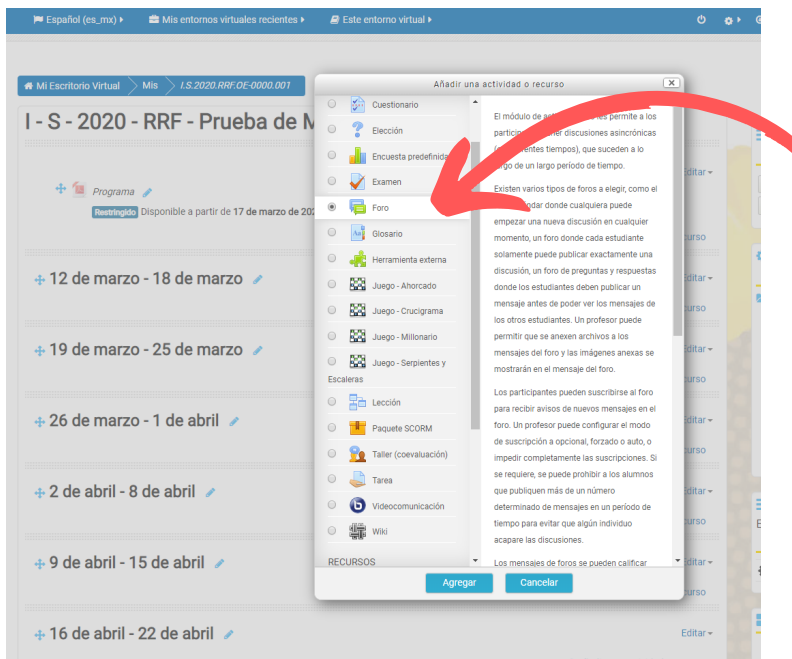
Español (es_mx) ▸ Mis entornos virtuales recientes ▸ Este entorno virtual ▸

Mi Escritorio Virtual > Mis > I.S.2020.RRF.OE-0000.001

I - S - 2020 - RRF - Prueba de M

Programa

Restringido Disponible a partir de 17 de marzo de 202

12 de marzo - 18 de marzo

19 de marzo - 25 de marzo

26 de marzo - 1 de abril

2 de abril - 8 de abril

9 de abril - 15 de abril

16 de abril - 22 de abril

Editar ▾

Editar ▾

Editar ▾

Editar ▾

Añadir una actividad o recurso

Cuestionario
Elección
Encuesta predefinida
Examen
Foro
Glosario
Herramienta externa
Juego - Ahorcado
Juego - Crucigrama
Juego - Millonario
Juego - Serpientes y Escaleras
Lección
Paquete SCORM
Taller (coevaluación)
Tarea
Videocomunicación
Wiki

RECURSOS

El módulo de act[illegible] les permite a los particip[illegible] discusiones asincrónicas ([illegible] tiempos), que suceden a lo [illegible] de un largo período de tiempo.

Existen varios tipos de foros a elegir, como el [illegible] donde cualquiera puede empezar una nueva discusión en cualquier momento, un foro donde cada estudiante solamente puede publicar exactamente una discusión, un foro de preguntas y respuestas donde los estudiantes deben publicar un mensaje antes de poder ver los mensajes de los otros estudiantes. Un profesor puede permitir que se anexen archivos a los mensajes del foro y las imágenes anexas se mostrarán en el mensaje del foro.

Los participantes pueden suscribirse al foro para recibir avisos de nuevos mensajes en el foro. Un profesor puede configurar el modo de suscripción a opcional, forzado o auto, o impedir completamente las suscripciones. Si se requiere, se puede prohibir a los alumnos que publiquen más de un número determinado de mensajes en un período de tiempo para evitar que algún individuo acapare las discusiones.

Los mensajes de foros se pueden calificar

Agregar Cancelar